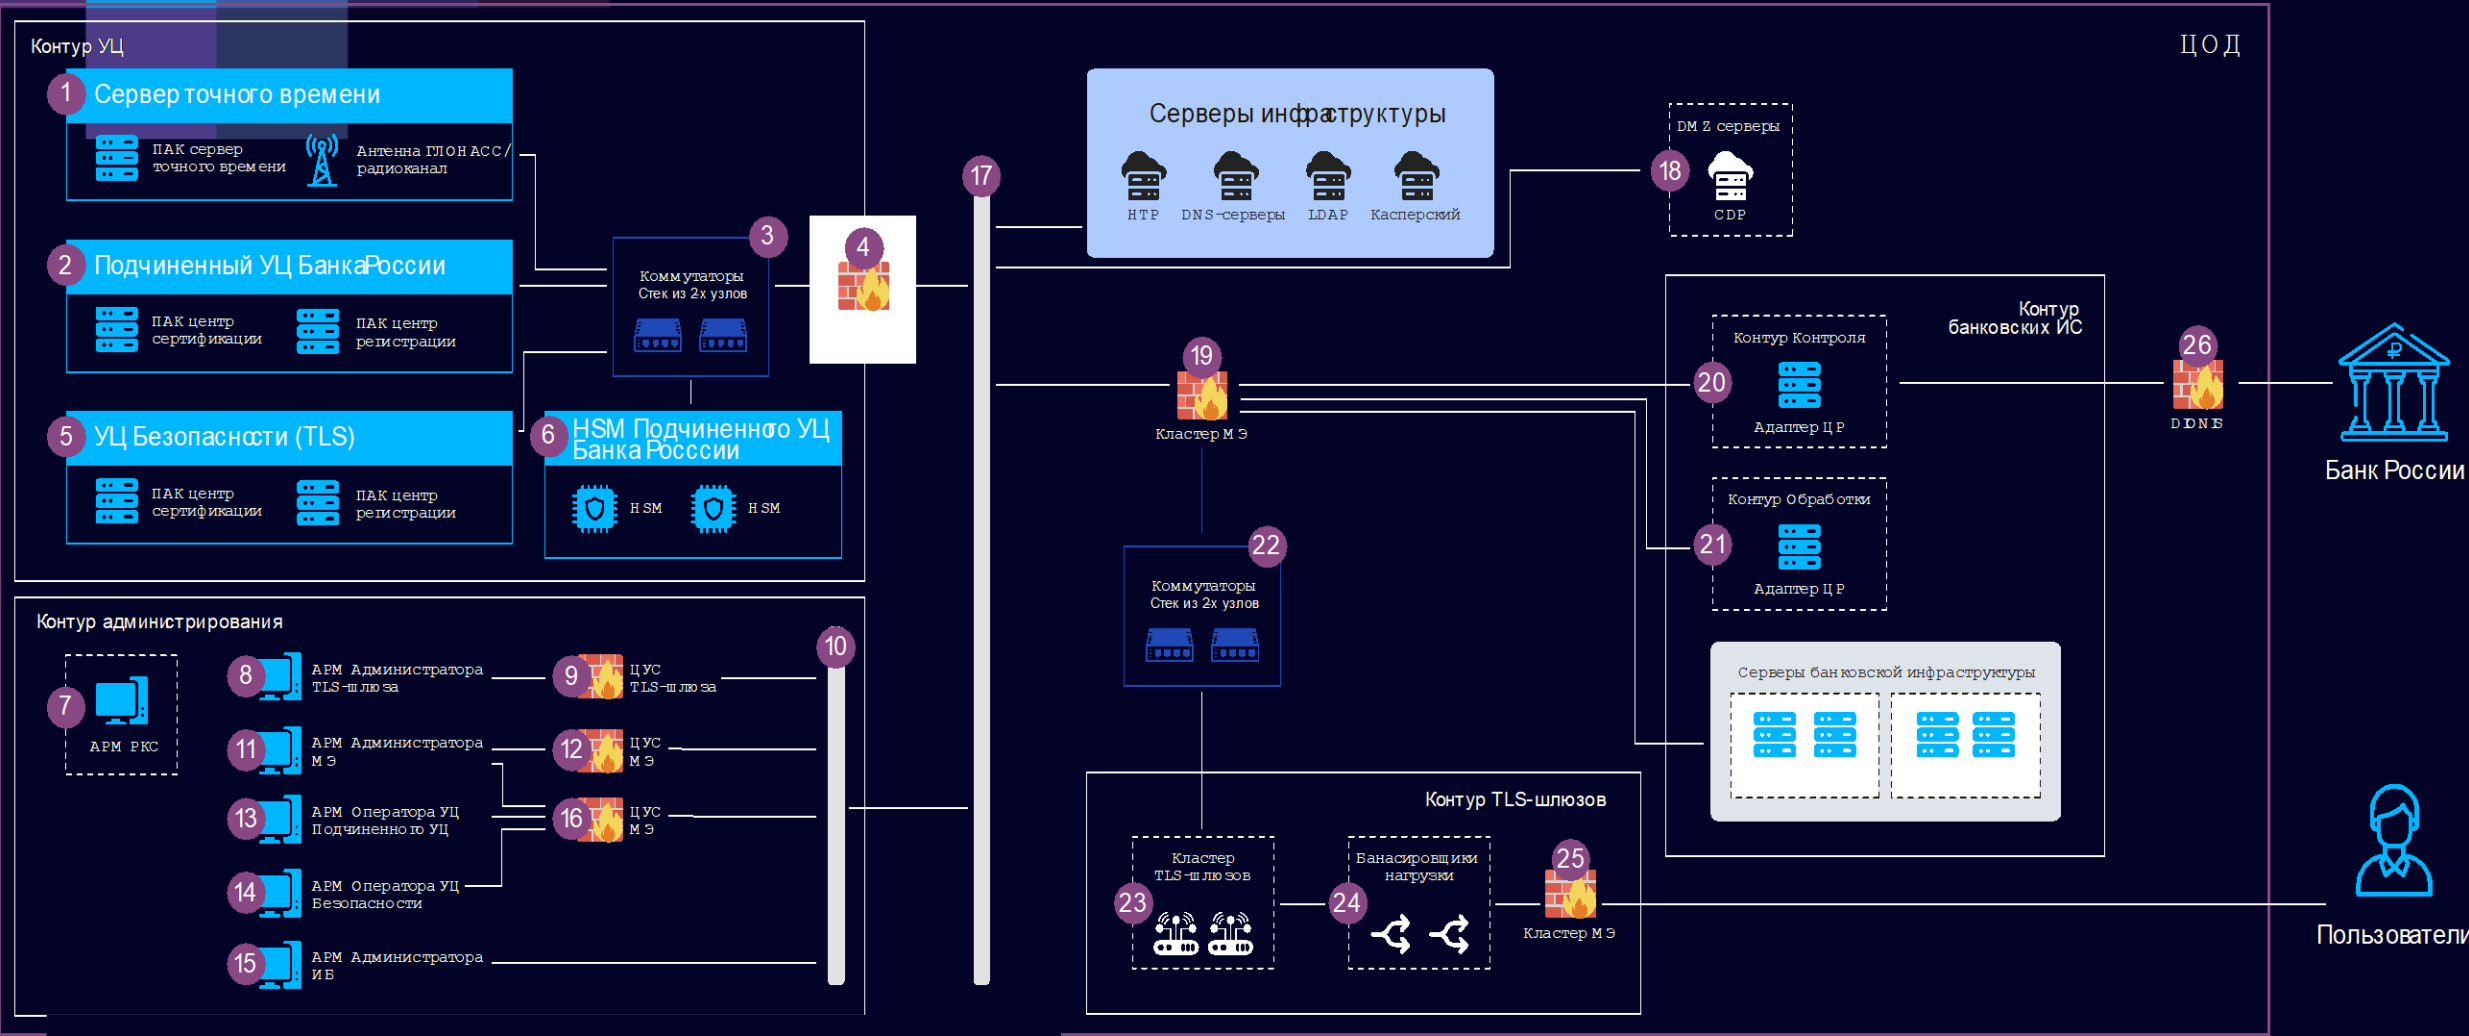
Контур УЦ

ЦОД

1 Сервер точного времени
ПАК сервер точного времени
Антенна ГЛОНАСС/радиоканал

2 Подчиненный УЦ БанкаРоссии
ПАК центр сертификации
ПАК центр регистрации

5 УЦ Безопасности (TLS)
ПАК центр сертификации
ПАК центр регистрации

3 Коммутаторы Стек из 2х узлов

4

6 HSM Подчиненного УЦ Банка Росссии
HSM
HSM

17

Серверы инфраструктуры
НТР
DNS-серверы
LDAP
Касперский

DMZ серверы
18
CDP

Контур банковских ИС

Контур Контроля
20
Адаптер ЦР

Контур Обработки
21
Адаптер ЦР

26
DDNS

Банк России

19
Кластер МЭ

22
Коммутаторы Стек из 2х узлов

Серверы банковской инфраструктуры

Контур администрирования

7
АРМ РКС

8 АРМ Администратора TLS-шлюза
9 ЦУС TLS-шлюза
11 АРМ Администратора МЭ
12 ЦУС МЭ
13 АРМ Оператора УЦ Подчиненного УЦ
16 ЦУС МЭ
14 АРМ Оператора УЦ Безопасности
15 АРМ Администратора ИБ
10

Контур TLS-шлюзов
Кластер TLS-шлюзов
23
Банасировщики нагрузки
24
25
Кластер МЭ

Пользователи